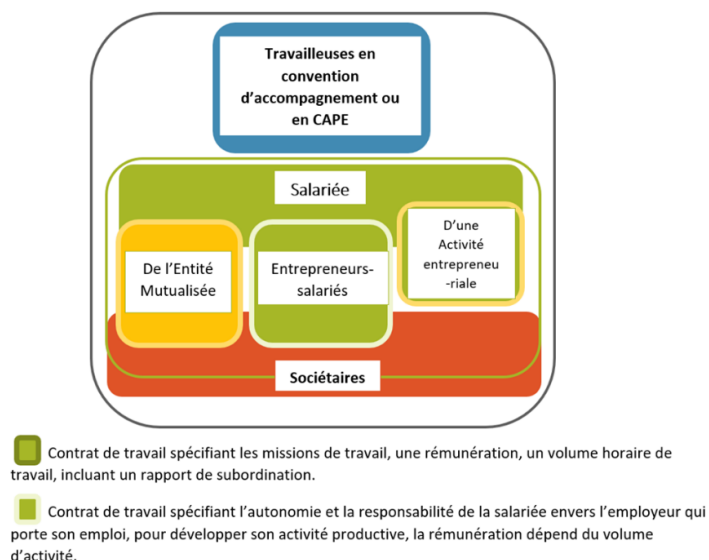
Travailleuses en convention d'accompagnement ou en CAPE

Salariée

De l'Entité Mutualisée

Entrepreneurs-salariés

D'une Activité entrepreneu-riale

Sociétaires

Contrat de travail spécifiant les missions de travail, une rémunération, un volume horaire de travail, incluant un rapport de subordination.

Contrat de travail spécifiant l'autonomie et la responsabilité de la salariée envers l'employeur qui porte son emploi, pour développer son activité productive, la rémunération dépend du volume d'activité.